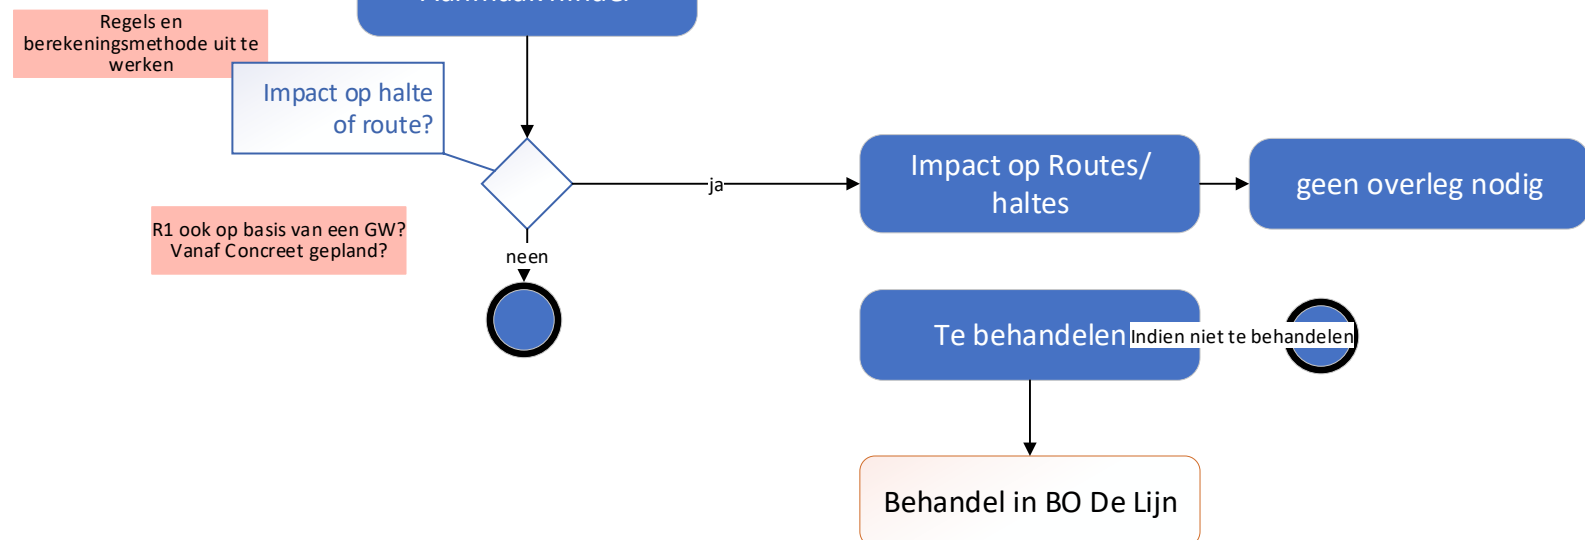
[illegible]

Regels en berekeningsmethode uit te werken

Impact op halte of route?

ja

Impact op Routes/ haltes

geen overleg nodig

R1 ook op basis van een GW? Vanaf Concreet gepland?

neen

Te behandelen

Indien niet te behandelen

Behandel in BO De Lijn